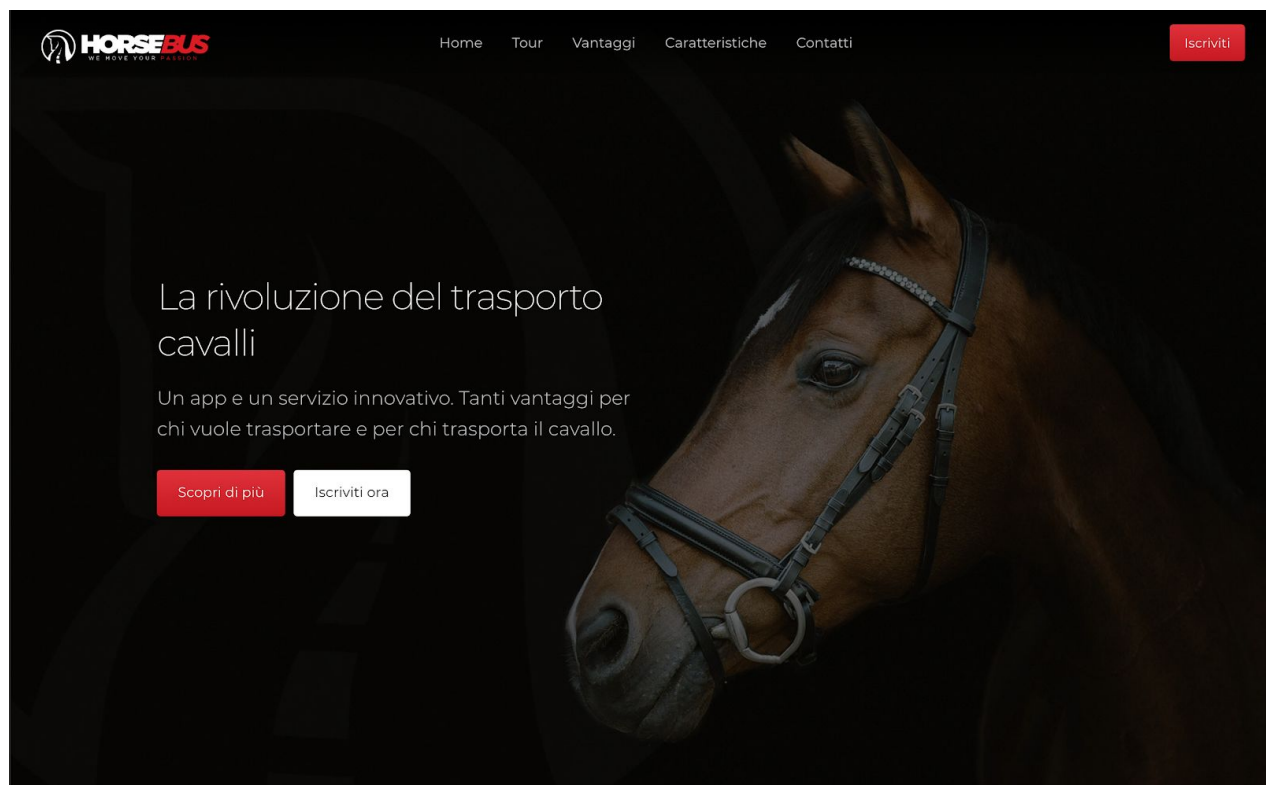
HORSEBUS
WE MOVE YOUR PASSION

Home Tour Vantaggi Caratteristiche Contatti

Iscriviti

La rivoluzione del trasporto cavalli

Un app e un servizio innovativo. Tanti vantaggi per chi vuole trasportare e per chi trasporta il cavallo.

Scopri di più

Iscriviti ora